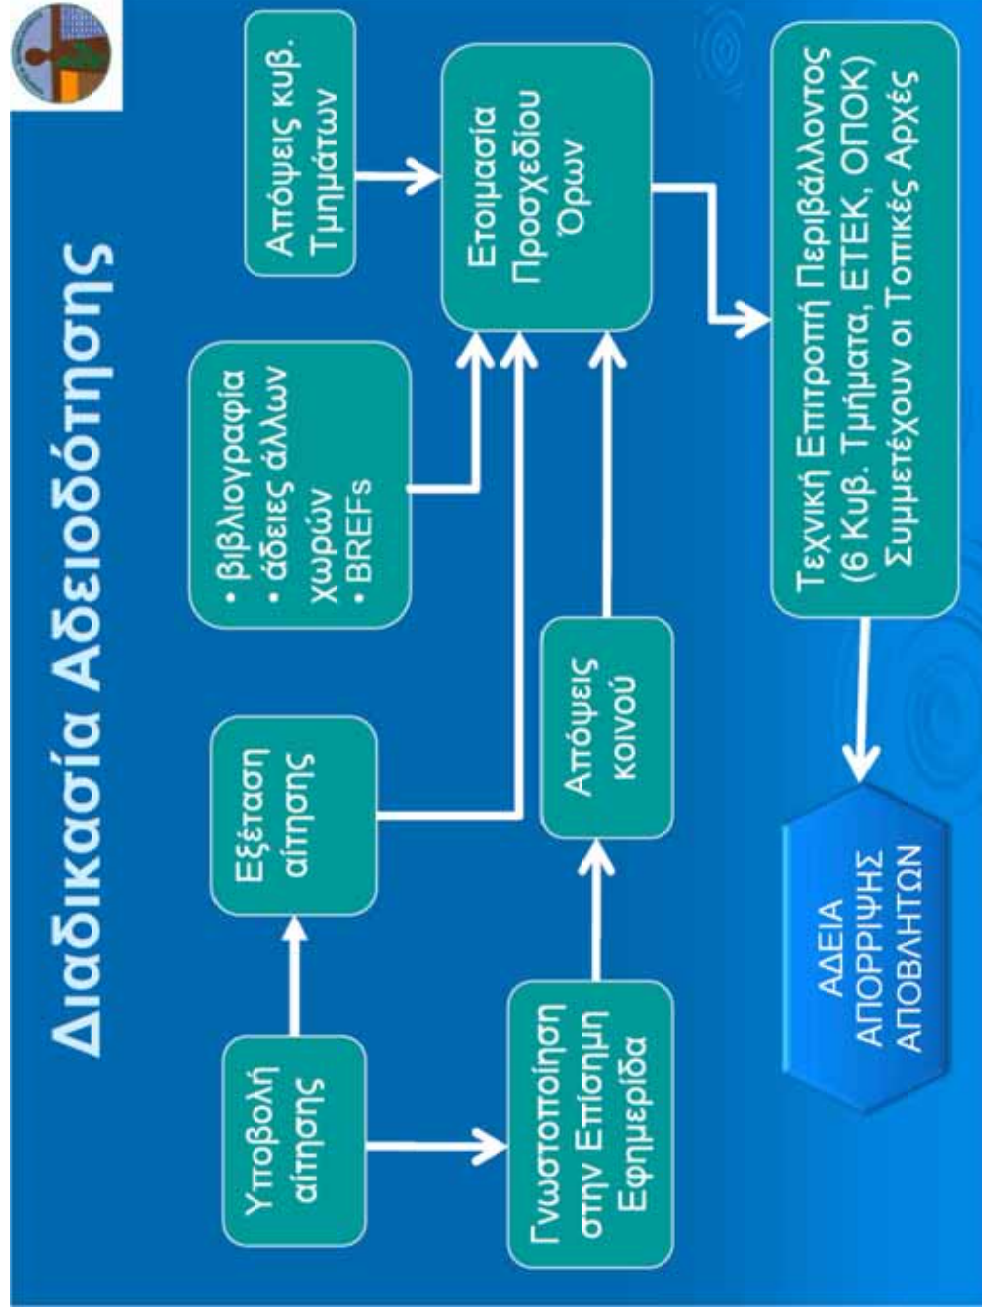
Διαδικασία Αδειοδότησης

Υποβολή αίτησης

Εξέταση αίτησης

Γνωστοποίηση στην Επίσημη Εφημερίδα

Απόψεις κοινού

• βιβλιογραφία
• άδειες άλλων χωρών
• BREFs

Απόψεις κυβ. Τμημάτων

Ετοιμασία Προσχεδίου Όρων

Τεχνική Επιτροπή Περιβάλλοντος (6 Κυβ. Τμήματα, ΕΤΕΚ, ΟΠΟΚ) Συμμετέχουν οι Τοπικές Αρχές

ΑΔΕΙΑ ΑΠΟΡΡΙΨΗΣ ΑΠΟΒΛΗΤΩΝ